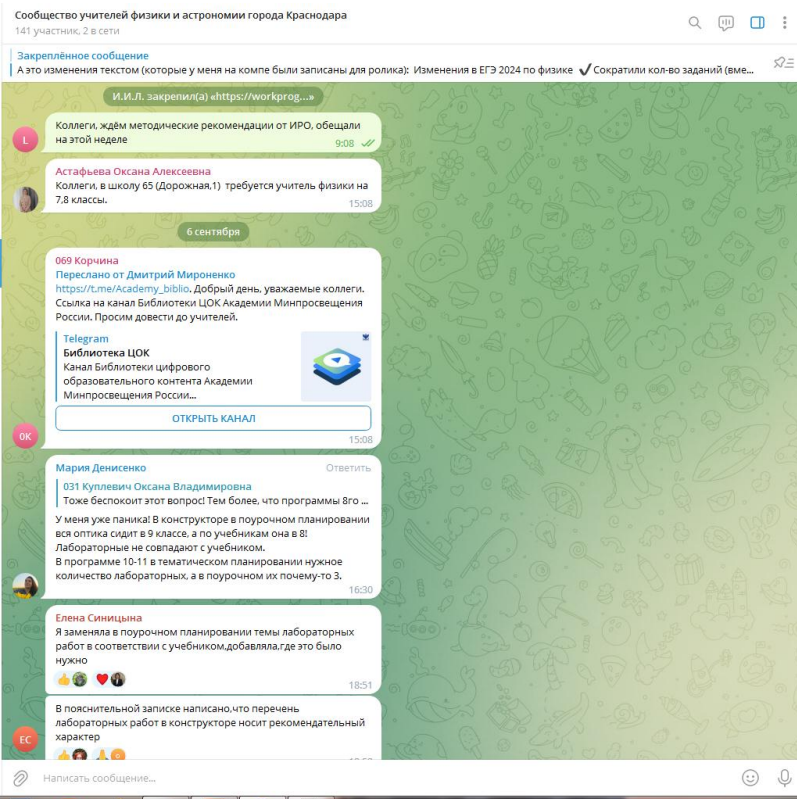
Сообщество учителей физики и астрономии города Краснодара
141 участник, 2 в сети

Закреплённое сообщение
А это изменения текстом (которые у меня на компе были записаны для ролика): Изменения в ЕГЭ 2024 по физике ✔ Сократили кол-во заданий (вме...

И.И.Л. закрепил(а) «https://workprog...»

Коллеги, ждём методические рекомендации от ИРО, обещали на этой неделе
9:08

Астафьева Оксана Алексеевна
Коллеги, в школу 65 (Дорожная,1) требуется учитель физики на 7,8 классы.
15:08

6 сентября

069 Корчина
Переслано от Дмитрий Мироненко
https://t.me/Academy_biblio. Добрый день, уважаемые коллеги. Ссылка на канал Библиотеки ЦОК Академии Минпросвещения России. Просим довести до учителей.
Telegram
Библиотека ЦОК
Канал Библиотеки цифрового образовательного контента Академии Минпросвещения России...
ОТКРЫТЬ КАНАЛ
15:08

Мария Денисенко
Ответить
031 Куплевич Оксана Владимировна
Тоже беспокоит этот вопрос! Тем более, что программы 8го ...
У меня уже паника! В конструкторе в поурочном планировании вся оптика сидит в 9 классе, а по учебникам она в 8! Лабораторные не совпадают с учебником.
В программе 10-11 в тематическом планировании нужное количество лабораторных, а в поурочном их почему-то 3.
16:30

Елена Синицына
Я заменяла в поурочном планировании темы лабораторных работ в соответствии с учебником,добавляла,где это было нужно
18:51

В пояснительной записке написано,что перечень лабораторных работ в конструкторе носит рекомендательный характер

Написать сообщение...